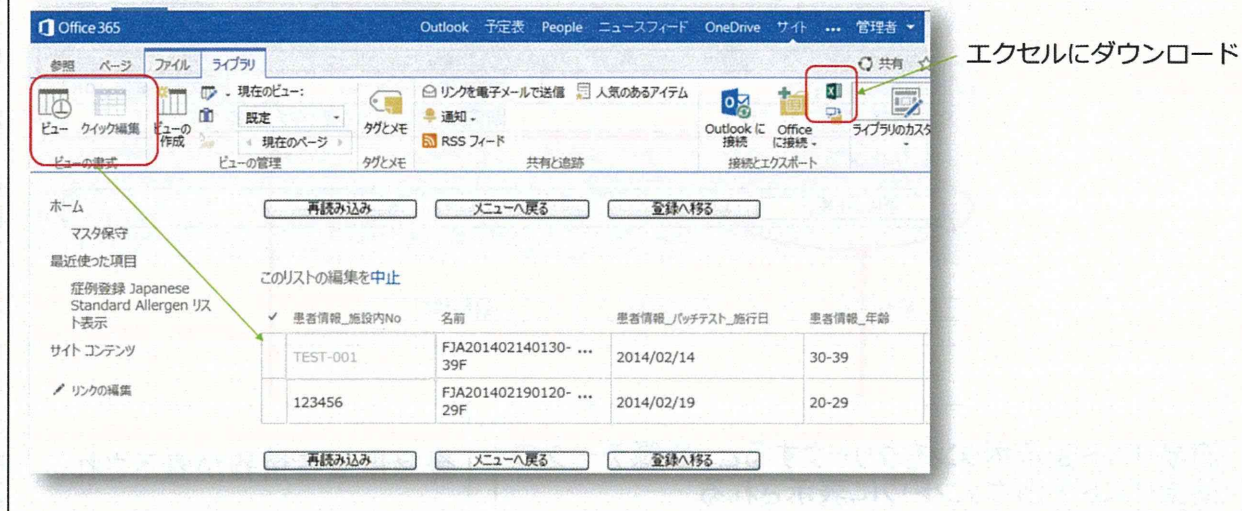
Office 365 Outlook 予定表 People ニュースフィード OneDrive サイト ... 管理者

参照 ページ ファイル ライブラリ 共有

ビュー クイック編集 ビューの作成 現在のビュー: 既定 現在のページ タグとメモ リンクを電子メールで送信 人気のあるアイテム 通知 RSS フィード Outlook に接続 Office に接続 ライブラリのカスタ

ビューの書式 ビューの管理 タグとメモ 共有と追跡 接続とエクスポート

エクセルにダウンロード

ホーム
マスタ保守
最近使った項目
症例登録 Japanese Standard Allergen リスト表示
サイト コンテンツ
リンクの編集

再読み込み メニューへ戻る 登録へ移る

このリストの編集を中止

| ✓ | 患者情報_施設内No | 名前 | 患者情報_パッチテスト_施行日 | 患者情報_年齢 |
|---|---|---|---|---|
| | TEST-001 | FJA201402140130-39F ... | 2014/02/14 | 30-39 |
| | 123456 | FJA201402190120-29F ... | 2014/02/19 | 20-29 |

再読み込み メニューへ戻る 登録へ移る